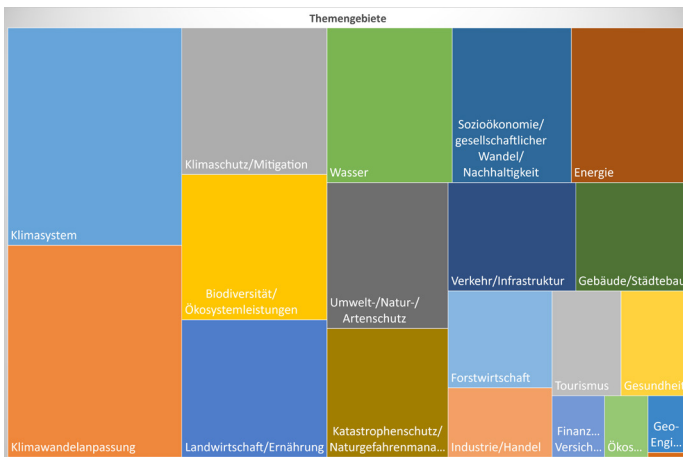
Themengebiete

Klimasystem

Klimawandelanpassung

Klimaschutz/Mitigation

Biodiversität/Ökosystemleistungen

Landwirtschaft/Ernährung

Wasser

Umwelt-/Natur-/Artenschutz

Katastrophenschutz/Naturgefahrenmana...

Sozioökonomie/gesellschaftlicher Wandel/Nachhaltigkeit

Energie

Verkehr/Infrastruktur

Gebäude/Städtebau

Forstwirtschaft

Tourismus

Gesundheit

Industrie/Handel

Finanz... Versich...

Ökos...

Geo-Engi...